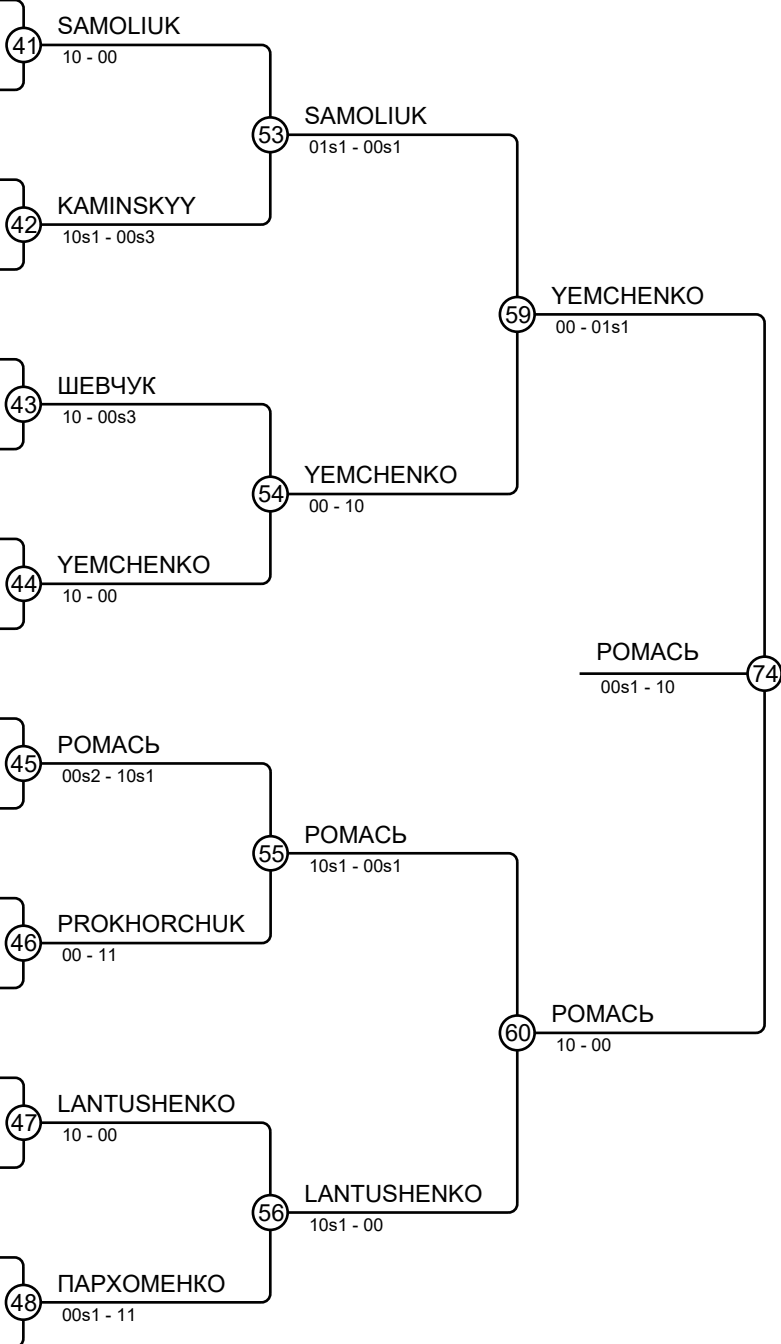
41
SAMOLIUK
10 - 00

42
KAMINSKYY
10s1 - 00s3

53
SAMOLIUK
01s1 - 00s1

43
ШЕВЧУК
10 - 00s3

44
YEMCHENKO
10 - 00

54
YEMCHENKO
00 - 10

59
YEMCHENKO
00 - 01s1

 POMACЬ
00s1 - 10

74

45
POMACЬ
00s2 - 10s1

46
PROKHORCHUK
00 - 11

55
POMACЬ
10s1 - 00s1

60
POMACЬ
10 - 00

47
LANTUSHENKO
10 - 00

48
ПАРХОМЕНКО
00s1 - 11

56
LANTUSHENKO
10s1 - 00